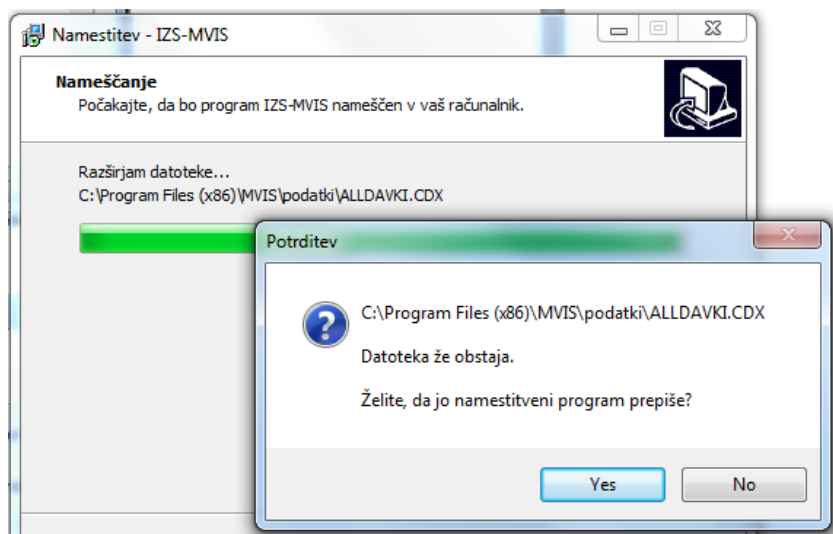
Namestitev - IZS-MVIS

Nameščanje
Počakajte, da bo program IZS-MVIS nameščen v vaš računalnik.

Razširjam datoteke...
C:\Program Files (x86)\MVIS\podatki\ALLDAVKI.CDX

Potrditev

C:\Program Files (x86)\MVIS\podatki\ALLDAVKI.CDX

Datoteka že obstaja.

Želite, da jo namestitveni program prepiše?

Yes
No